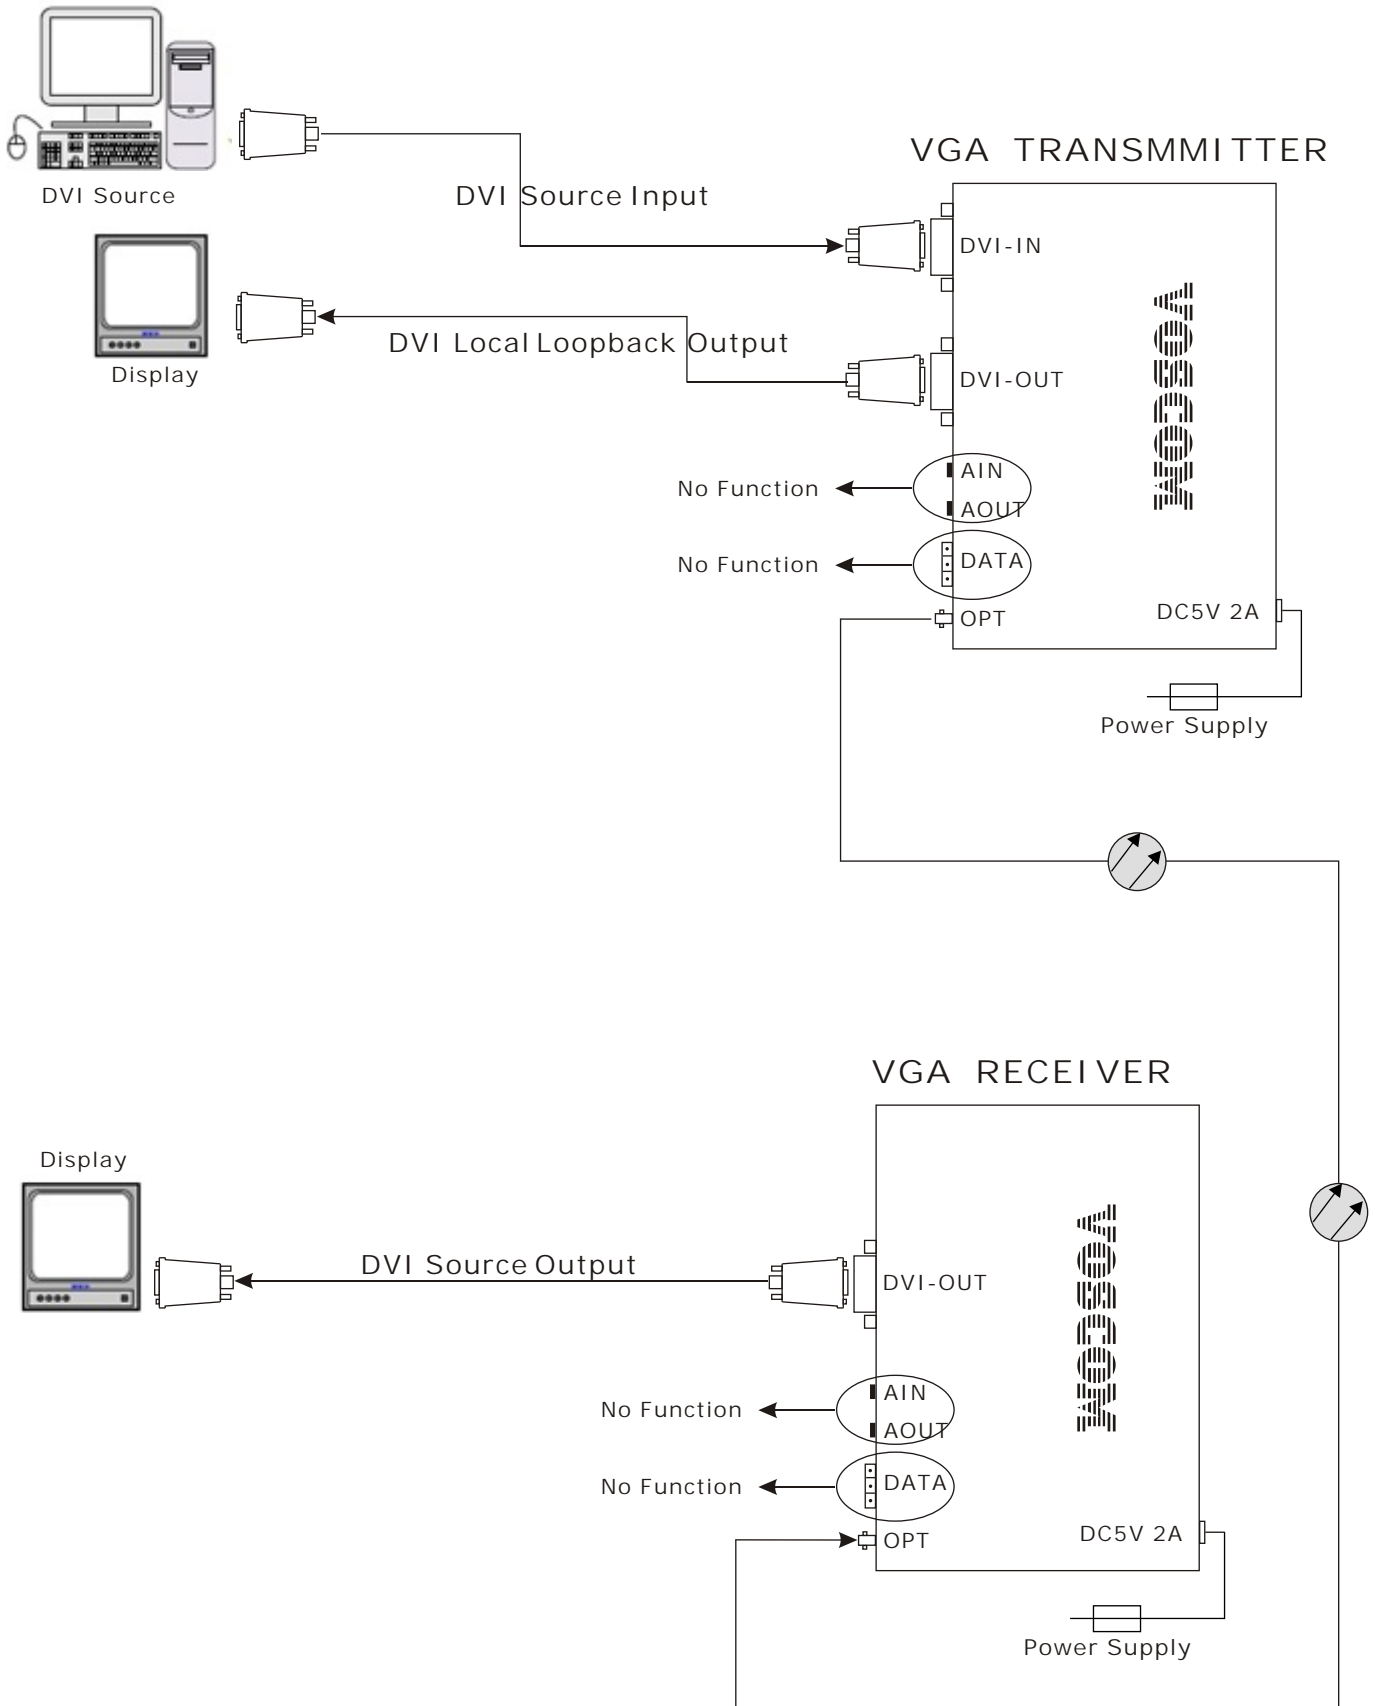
DVI Source

VGA TRANSMMITTER

DVI Source Input

DVI-IN

Display

DVI Local Loopback Output

DVI-OUT

MOSSOA

No Function

AIN

AOUT

No Function

DATA

OPT

DC5V 2A

Power Supply

VGA RECEIVER

Display

DVI Source Output

DVI-OUT

MOSSOA

No Function

AIN

AOUT

No Function

DATA

OPT

DC5V 2A

Power Supply